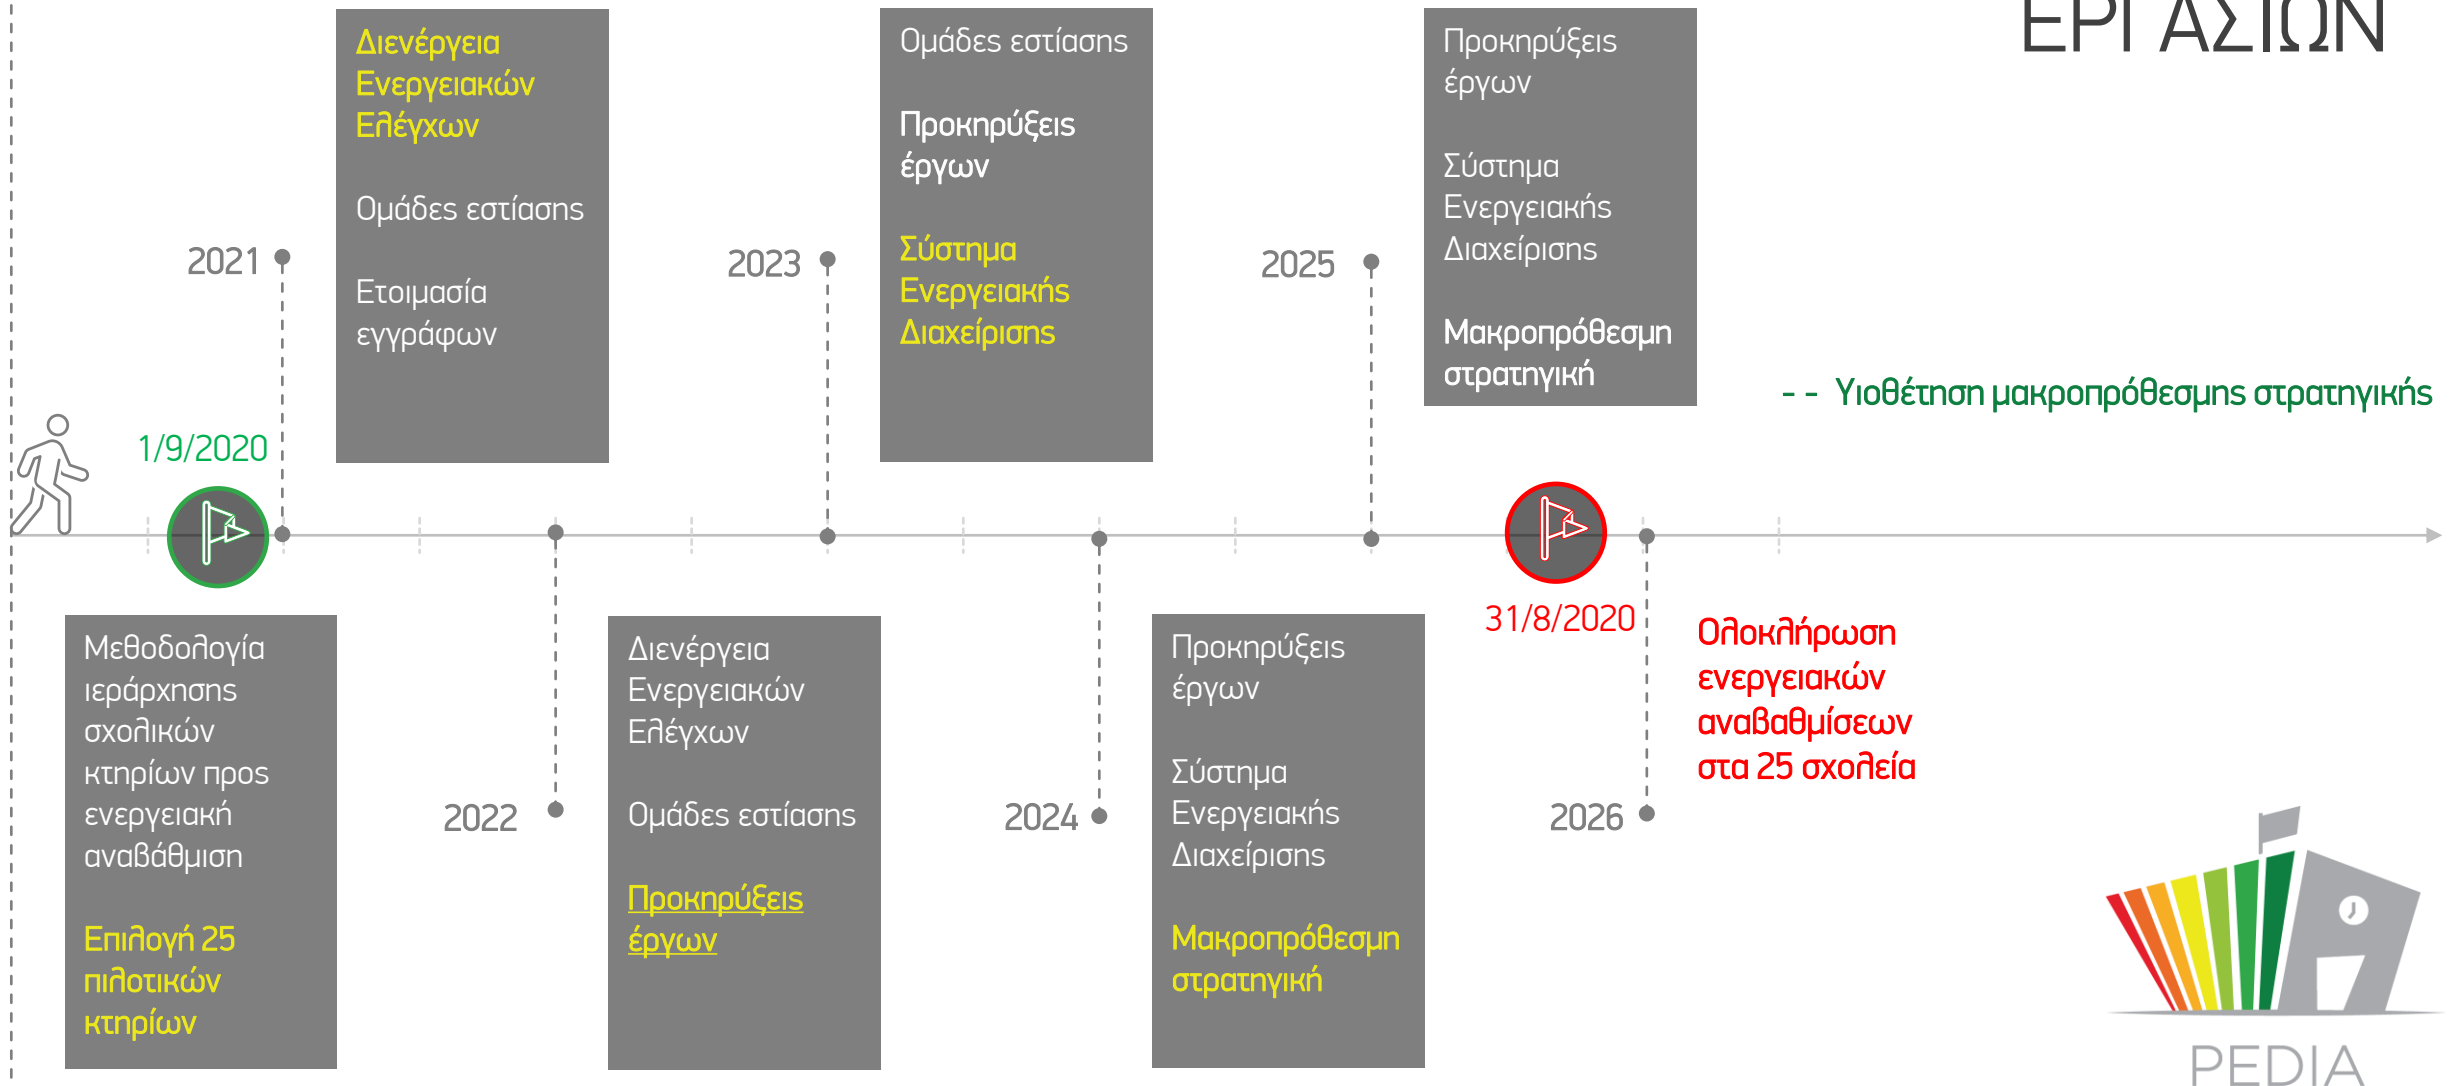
ΕΡΓΑΣΙΩΝ

2021

Διενέργεια Ενεργειακών Ελέγχων

Ομάδες εστίασης

Ετοιμασία εγγράφων

2023

Ομάδες εστίασης

Προκηρύξεις έργων

Σύστημα Ενεργειακής Διαχείρισης

2025

Προκηρύξεις έργων

Σύστημα Ενεργειακής Διαχείρισης

Μακροπρόθεσμη στρατηγική

- - Υιοθέτηση μακροπρόθεσμης στρατηγικής

1/9/2020

Μεθοδολογία ιεράρχησης σχολικών κτηρίων προς ενεργειακή αναβάθμιση

Επιλογή 25 πιλοτικών κτηρίων

2022

Διενέργεια Ενεργειακών Ελέγχων

Ομάδες εστίασης

Προκηρύξεις έργων

2024

Προκηρύξεις έργων

Σύστημα Ενεργειακής Διαχείρισης

Μακροπρόθεσμη στρατηγική

31/8/2020

2026

Ολοκλήρωση ενεργειακών αναβαθμίσεων στα 25 σχολεία

PEDIA